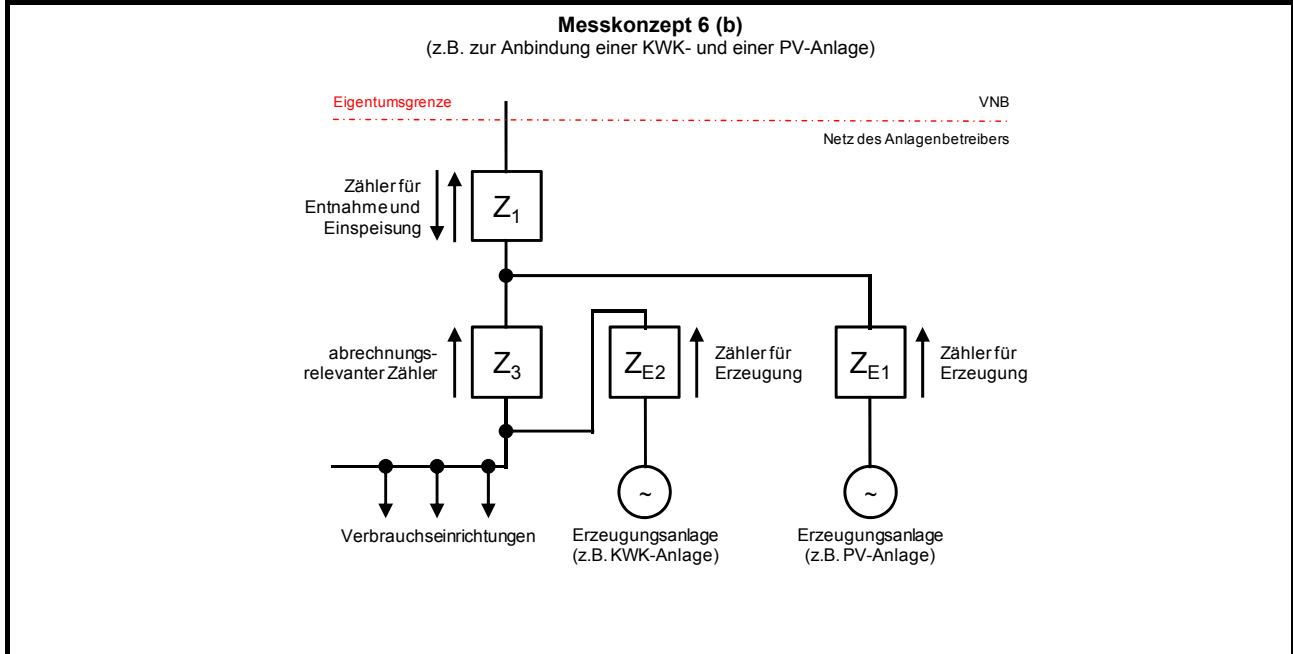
**Messkonzept 6 (b)**
(z.B. zur Anbindung einer KWK- und einer PV-Anlage)

Eigentumsgrenze

VNB

Netz des Anlagenbetreibers

Zähler für Entnahme und Einspeisung

$Z_1$

abrechnungsrelevanter Zähler

$Z_3$

$Z_{E2}$

Zähler für Erzeugung

$Z_{E1}$

Zähler für Erzeugung

~

~

Verbrauchseinrichtungen

Erzeugungsanlage (z.B. KWK-Anlage)

Erzeugungsanlage (z.B. PV-Anlage)